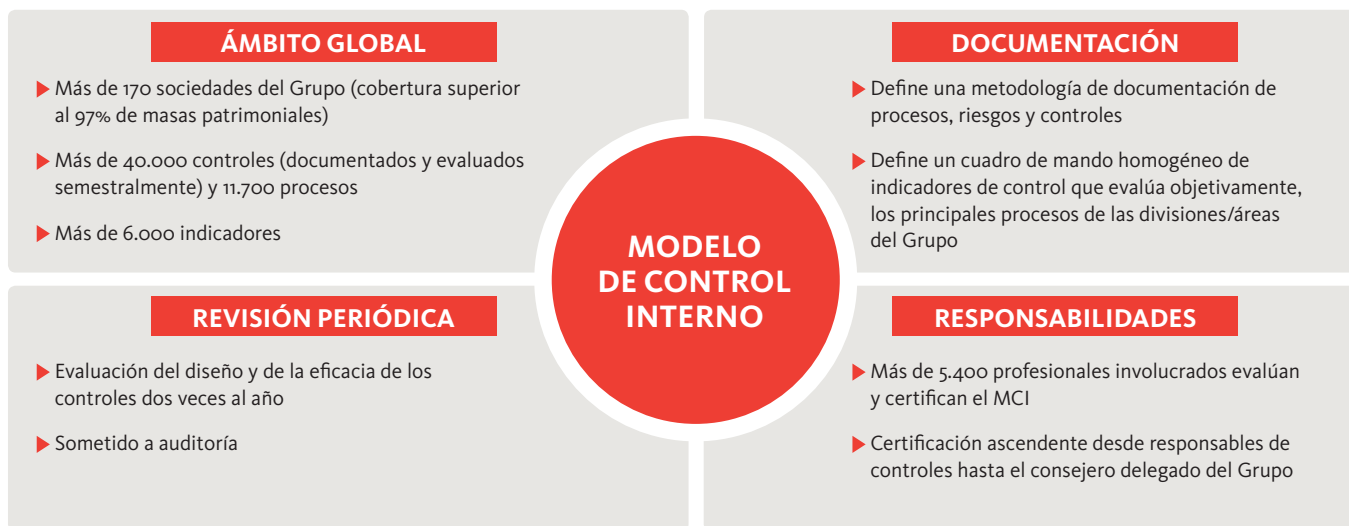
ÁMBITO GLOBAL

Más de 170 sociedades del Grupo (cobertura superior al 97% de masas patrimoniales)

Más de 40.000 controles (documentados y evaluados semestralmente) y 11.700 procesos

Más de 6.000 indicadores

DOCUMENTACIÓN

Define una metodología de documentación de procesos, riesgos y controles

Define un cuadro de mando homogéneo de indicadores de control que evalúa objetivamente, los principales procesos de las divisiones/áreas del Grupo

MODELO DE CONTROL INTERNO

REVISIÓN PERIÓDICA

Evaluación del diseño y de la eficacia de los controles dos veces al año

Sometido a auditoría

RESPONSABILIDADES

Más de 5.400 profesionales involucrados evalúan y certifican el MCI

Certificación ascendente desde responsables de controles hasta el consejero delegado del Grupo